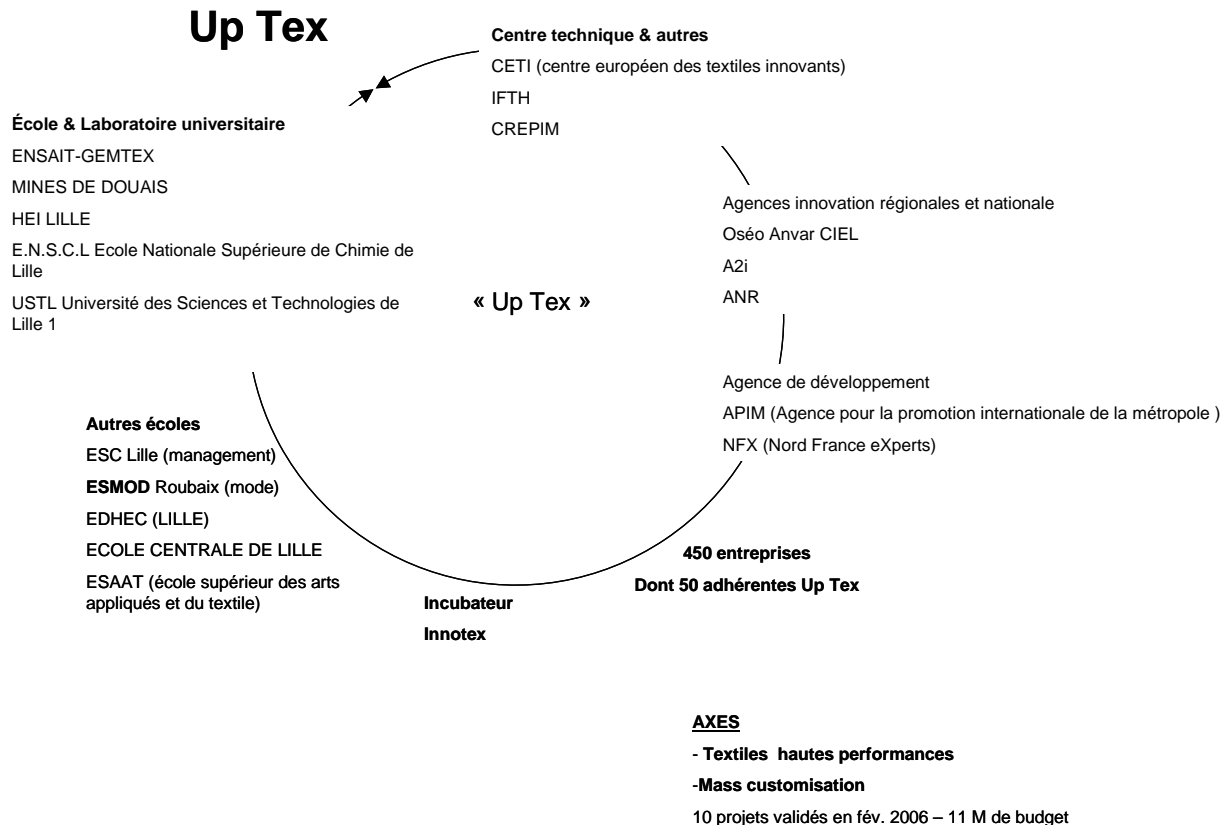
Up Tex

Centre technique & autres

CETI (centre européen des textiles innovants)

IFTH

CREPIM

École & Laboratoire universitaire

ENSAIT-GEMTEX

MINES DE DOUAIS

HEI LILLE

E.N.S.C.L Ecole Nationale Supérieure de Chimie de Lille

USTL Université des Sciences et Technologies de Lille 1

« Up Tex »

Agences innovation régionales et nationale

Oséo Anvar CIEL

A2i

ANR

Agence de développement

APIM (Agence pour la promotion internationale de la métropole )

NFX (Nord France eXperts)

Autres écoles

ESC Lille (management)

ESMOD Roubaix (mode)

EDHEC (LILLE)

ECOLE CENTRALE DE LILLE

ESAAT (école supérieur des arts appliqués et du textile)

Incubateur

Innotex

450 entreprises

Dont 50 adhérentes Up Tex

AXES

- Textiles hautes performances

-Mass customisation

10 projets validés en fév. 2006 – 11 M de budget